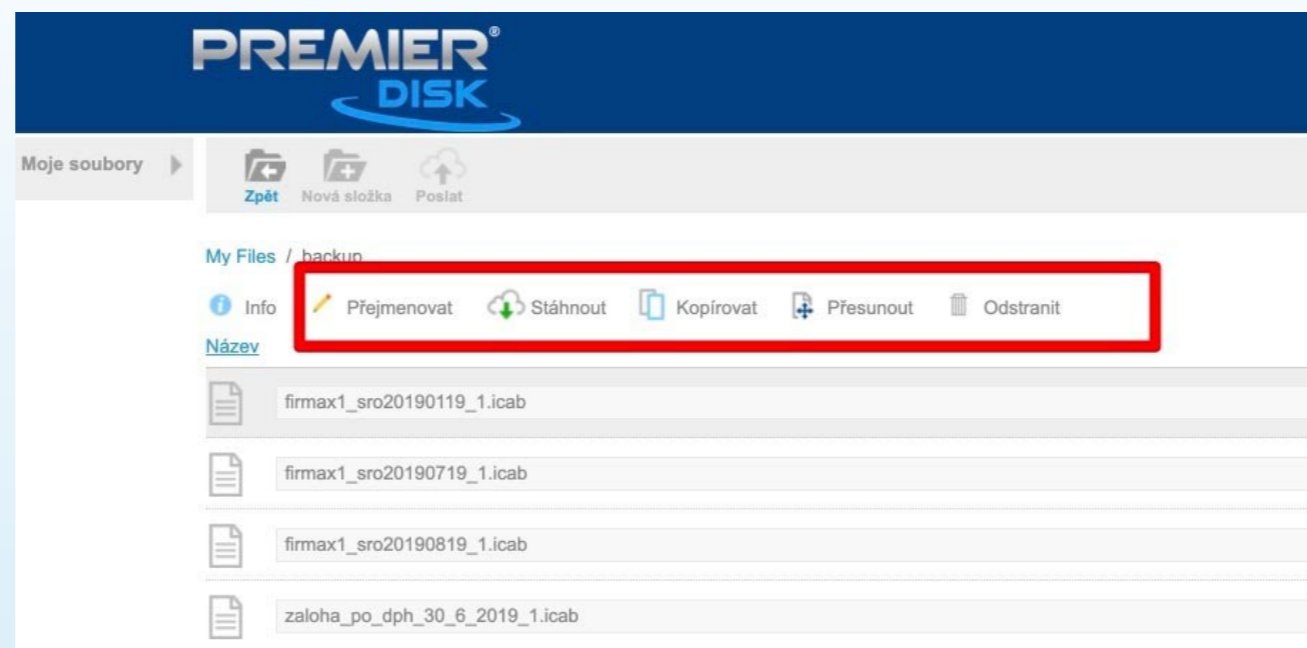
PREMIER®
DISK

Moje soubory

Zpět Nová složka Poslat

My Files / backup

Info Přejmenovat Stáhnout Kopírovat Přesunout Odstranit

Název

firmax1_sro20190119_1.icab

firmax1_sro20190719_1.icab

firmax1_sro20190819_1.icab

zaloha_po_dph_30_6_2019_1.icab